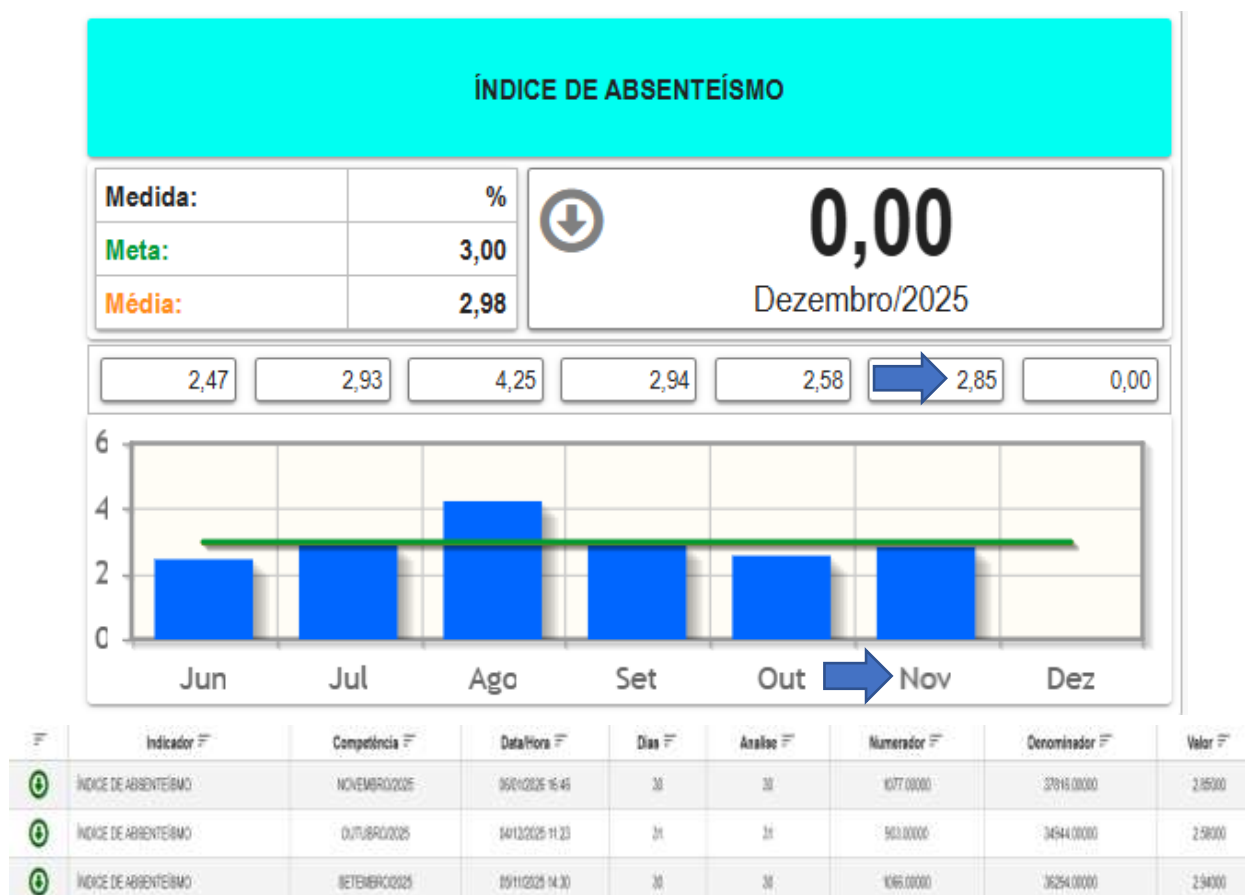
ÍNDICE DE ABSENTEÍSMO

| Medida: | % |
|---|---|
| Meta: | 3,00 |
| Média: | 2,98 |

0,00
Dezembro/2025

2,47 2,93 4,25 2,94 2,58 2,85 0,00

6
4
2
0

Jun Jul Ago Set Out Nov Dez

| | Indicador | Competência | Data/Hora | Dias | Analise | Numerador | Denominador | Valor |
|---|---|---|---|---|---|---|---|---|
| | ÍNDICE DE ABSENTEÍSMO | NOVEMBRO/2025 | 05/01/2026 16:46 | 30 | 30 | 1077.00000 | 37816.00000 | 2.85000 |
| | ÍNDICE DE ABSENTEÍSMO | OUTUBRO/2025 | 04/12/2025 11:23 | 31 | 31 | 903.00000 | 34944.00000 | 2.58000 |
| | ÍNDICE DE ABSENTEÍSMO | SETEMBRO/2025 | 05/11/2025 14:30 | 30 | 30 | 1066.00000 | 36294.00000 | 2.94000 |